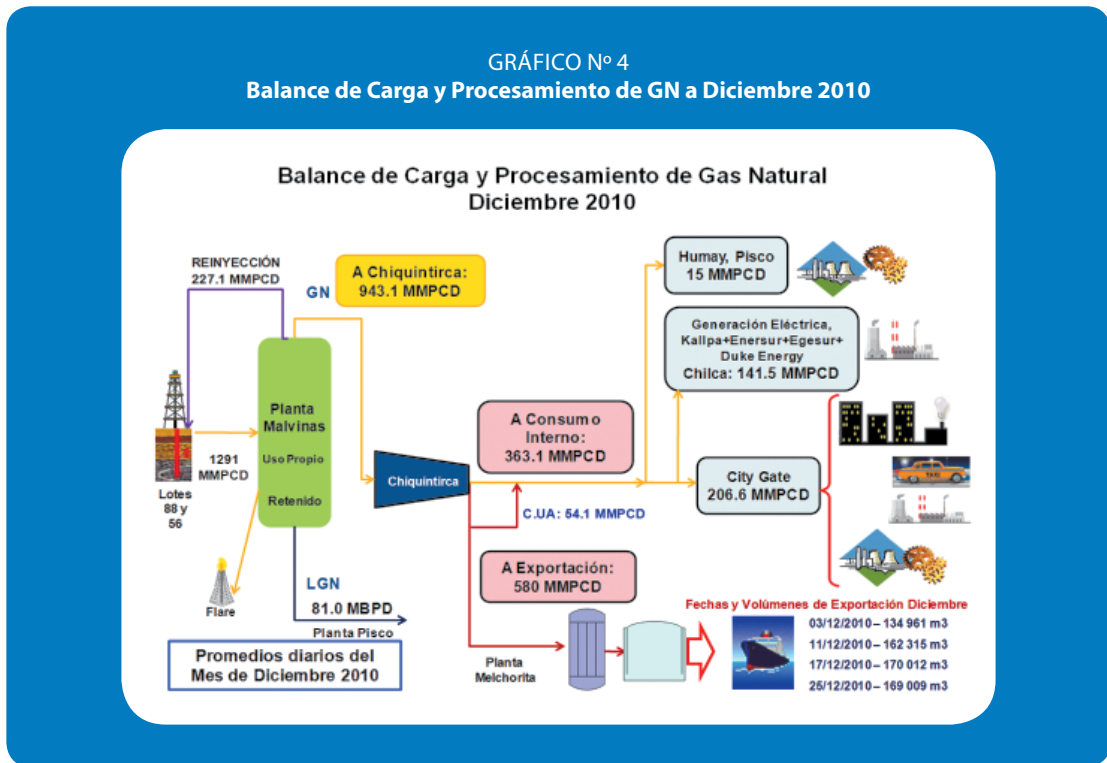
GRÁFICO Nº 4
**Balance de Carga y Procesamiento de GN a Diciembre 2010**

Balance de Carga y Procesamiento de Gas Natural
Diciembre 2010

REINYECCIÓN
227.1 MMPCD

GN

A Chiquintirca:
943.1 MMPCD

Humay, Pisco
15 MMPCD

Generación Eléctrica,
Kallpa+Enersur+Egesur+
Duke Energy
Chilca: 141.5 MMPCD

Planta
Malvinas
Uso Propio
Retenido

1291
MMPCD

Lotes
88 y
56

A Consumo
Interno:
363.1 MMPCD

Chiquintirca

City Gate
206.6 MMPCD

C.UA: 54.1 MMPCD

A Exportación:
580 MMPCD

Flare

LGN
81.0 MBPD
Planta Pisco

Promedios diarios del
Mes de Diciembre 2010

Planta
Melchorita

Fechas y Volúmenes de Exportación Diciembre
03/12/2010 – 134 961 m3
11/12/2010 – 162 315 m3
17/12/2010 – 170 012 m3
25/12/2010 – 169 009 m3

TAXI